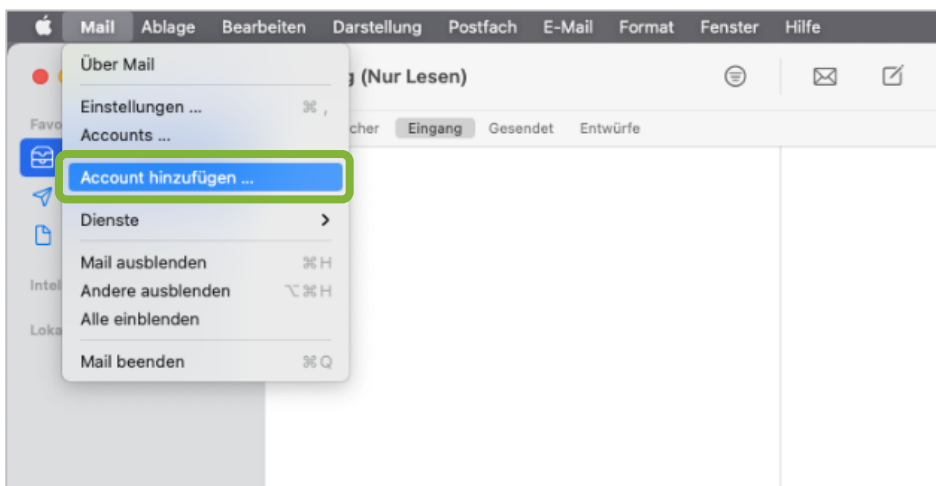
Mail Ablage Bearbeiten Darstellung Postfach E-Mail Format Fenster Hilfe

Über Mail

Einstellungen … ⌘ ,
Accounts …

Account hinzufügen …

Dienste >

Mail ausblenden ⌘H
Andere ausblenden ⌥⌘H
Alle einblenden

Mail beenden ⌘Q

Favo
Intel
Loka

g (Nur Lesen)

cher Eingang Gesendet Entwürfe